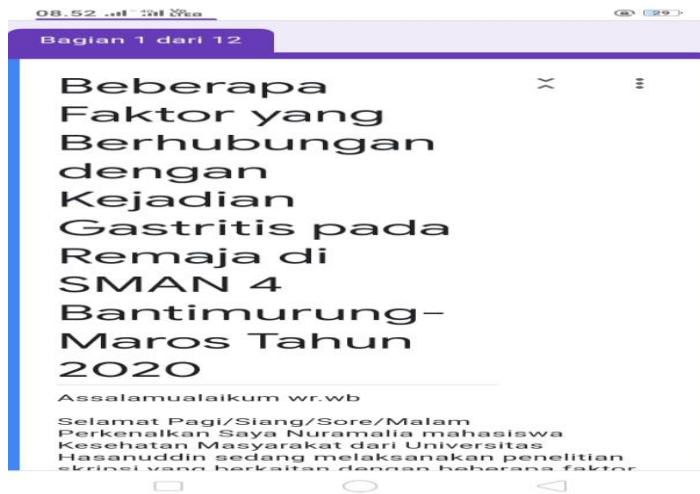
08.52 .ıll ᵛᵒ ıll LTE

29

Bagian 1 dari 12

Beberapa Faktor yang Berhubungan dengan Kejadian Gastritis pada Remaja di SMAN 4 Bantimurung-Maros Tahun 2020

Assalamualaikum wr.wb

Selamat Pagi/Siang/Sore/Malam
Perkenalkan Saya Nuramalia mahasiswa Kesehatan Masyarakat dari Universitas Hasanuddin sedang melaksanakan penelitian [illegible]